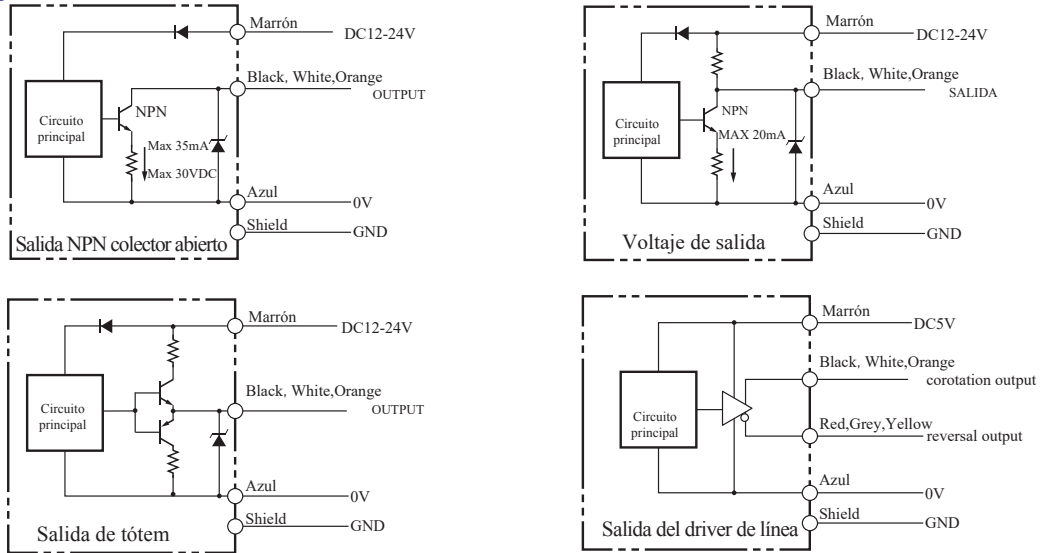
Marrón
DC12-24V
Black, White,Orange
OUTPUT
Circuito principal
NPN
Max 35mA
Max 30VDC
Azul
0V
Shield
GND
Salida NPN colector abierto

Marrón
DC12-24V
Black, White,Orange
SALIDA
Circuito principal
NPN
MAX 20mA
Azul
0V
Shield
GND
Voltaje de salida

Marrón
DC12-24V
Black, White,Orange
OUTPUT
Circuito principal
Azul
0V
Shield
GND
Salida de tótem

Marrón
DC5V
Black, White,Orange
corotation output
Circuito principal
Red,Grey,Yellow
reversal output
Azul
0V
Shield
GND
Salida del driver de línea